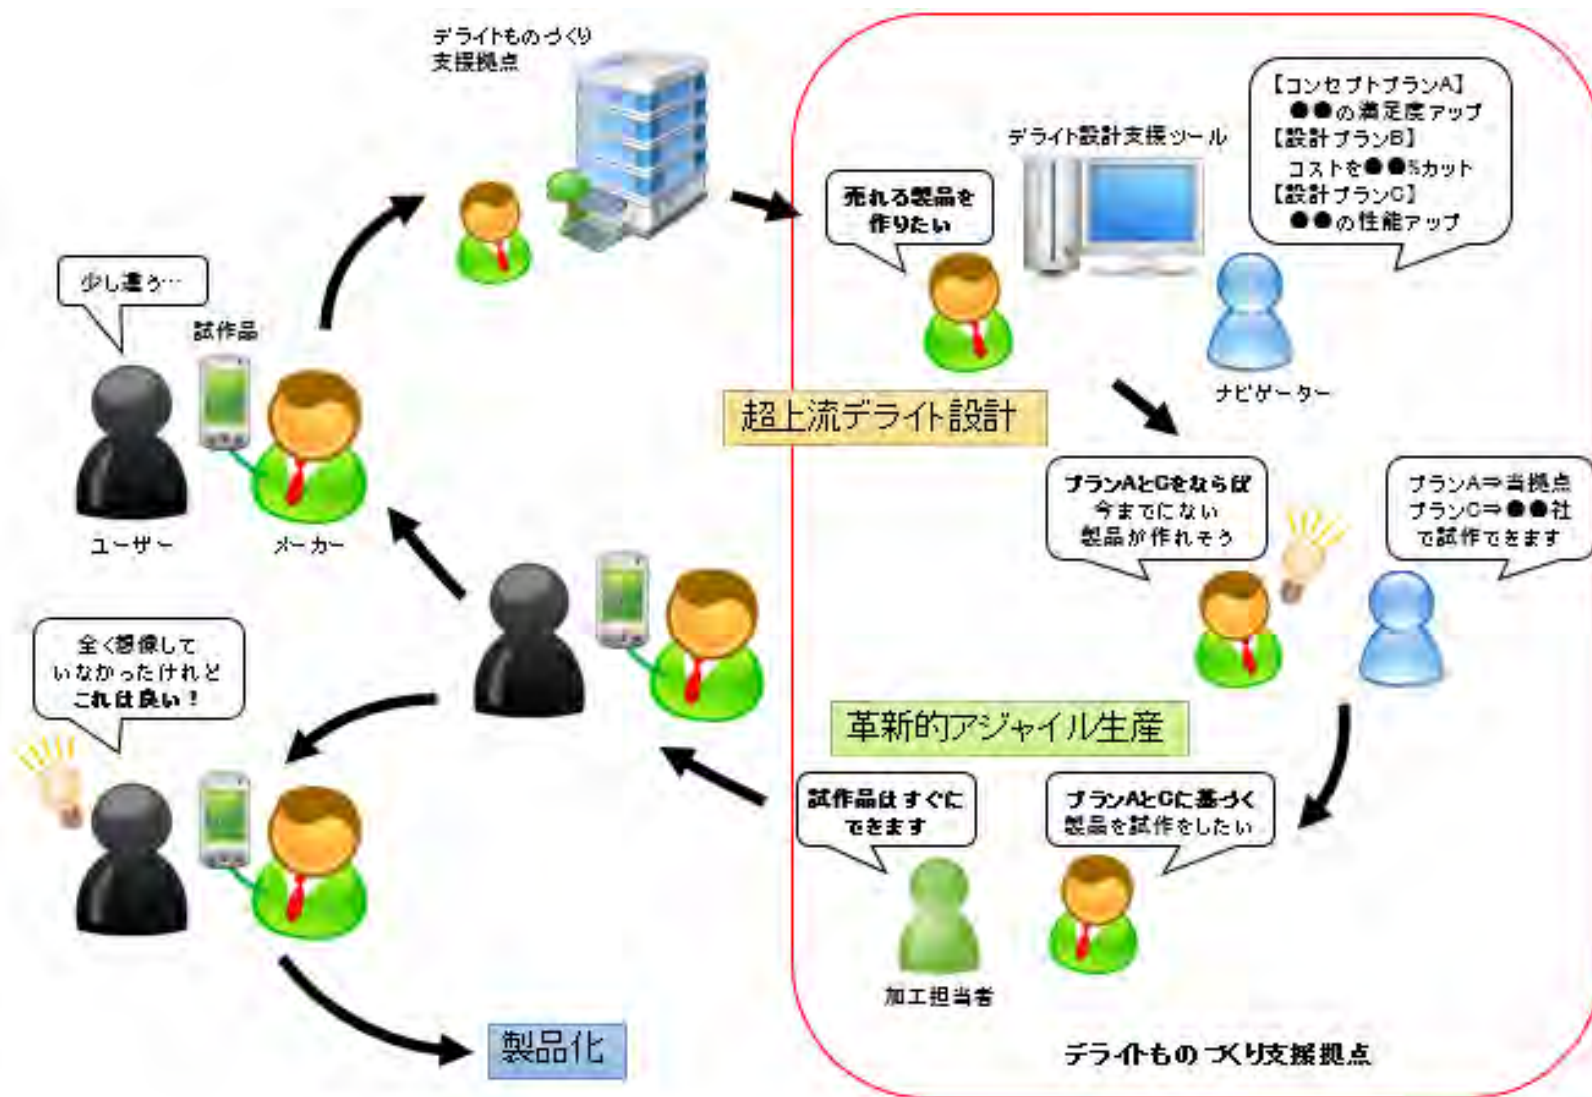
デライトものづくり支援拠点

少し違う…

試作品

ユーザー

メーカー

売れる製品を作りたい

デライト設計支援ツール

【コンセプトプランA】
●●の満足度アップ
【設計プランB】
コストを●●%カット
【設計プランC】
●●の性能アップ

ナビゲーター

超上流デライト設計

プランAとCをならば今までにない製品が作れそう

プランA⇒当拠点
プランC⇒●●社
で試作できます

全く想像していなかったけれどこれは良い！

革新的アジャイル生産

試作品はすぐにできます

プランAとCに基づく製品を試作をしたい

加工担当者

製品化

デライトものづくり支援拠点